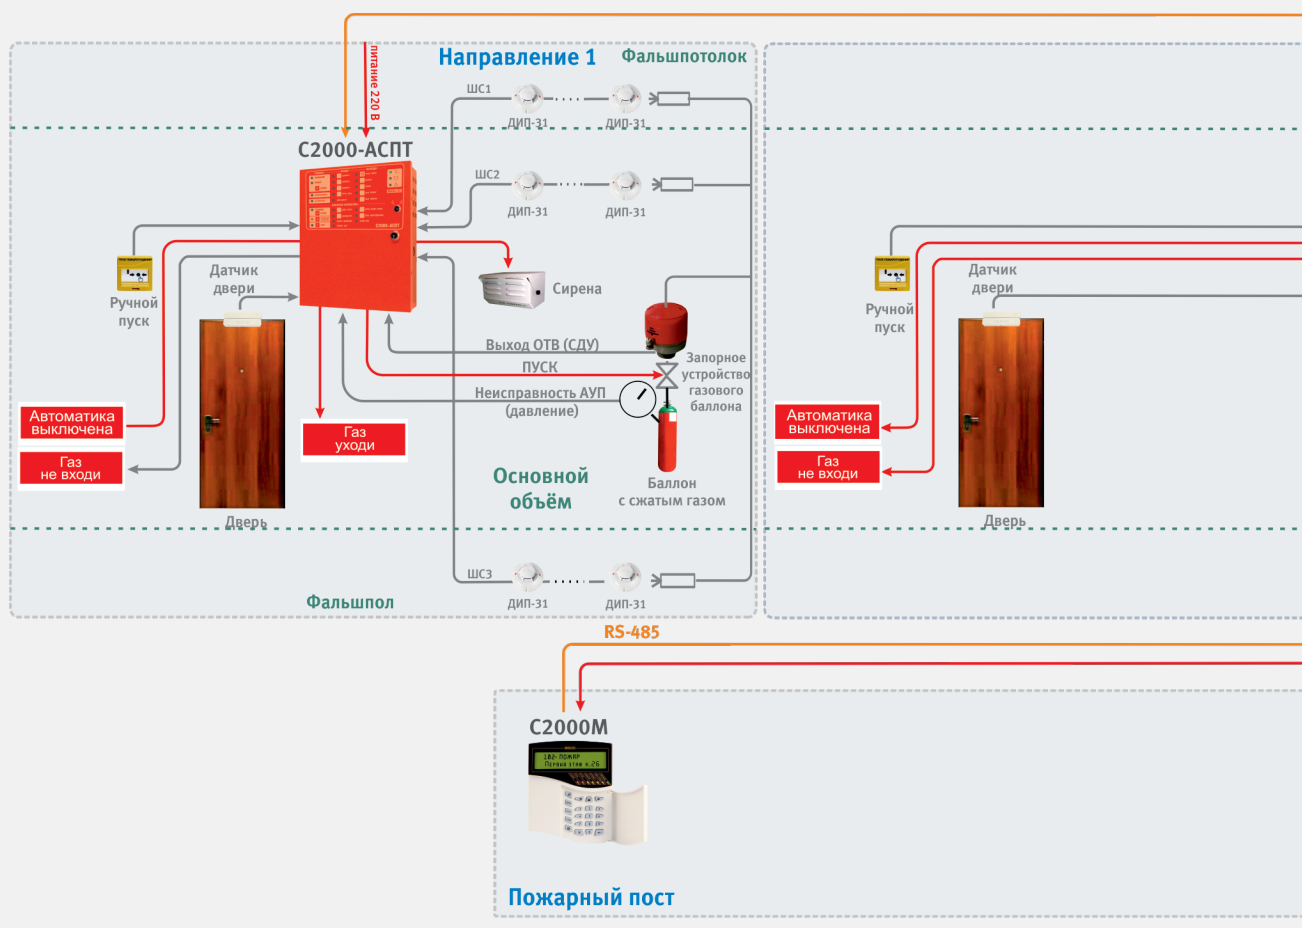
питание 220 В

Направление 1

Фальшпотолок

ШС1

ДИП-31

ДИП-31

С2000-АСПТ

ШС2

ДИП-31

ДИП-31

Ручной пуск

Датчик двери

Сирена

Выход ОТВ (СДУ)

ПУСК

Запорное устройство газового баллона

Неисправность АУП (давление)

Автоматика выключена

Газ не входи

Газ уходи

Основной объём

Баллон с сжатым газом

Дверь

ШС3

ДИП-31

ДИП-31

Фальшпол

Ручной пуск

Датчик двери

Автоматика выключена

Газ не входи

Дверь

RS-485

С2000М

Пожарный пост